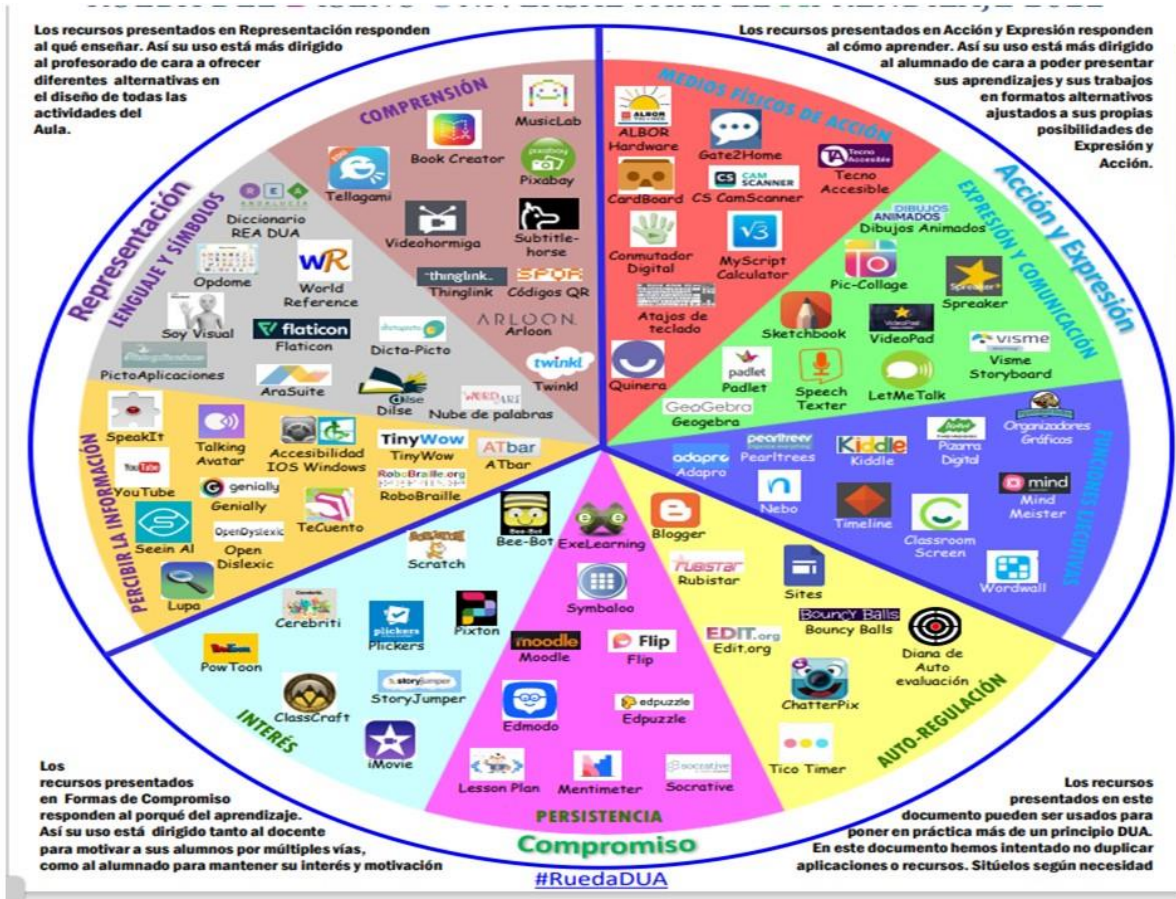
Los recursos presentados en Representación responden al qué enseñar. Así su uso está más dirigido al profesorado de cara a ofrecer diferentes alternativas en el diseño de todas las actividades del Aula.

Los recursos presentados en Acción y Expresión responden al cómo aprender. Así su uso está más dirigido al alumnado de cara a poder presentar sus aprendizajes y sus trabajos en formatos alternativos ajustados a sus propias posibilidades de Expresión y Acción.

Representación

LENGUAJE Y SÍMBOLOS

COMPRENSIÓN

MusicLab
Book Creator
Pixabay
Tellagami
Diccionario REA DUA
Videohormiga
Subtitle-horse
Opdome
World Reference
thinglink.
Thinglink
Códigos QR
Soy Visual
flaticon
Flaticon
Dicta-Picto
ARLOON
Arloon
PictoAplicaciones
AraSuite
Dilse
Nube de palabras
twinkl
Twinkl

PERCIBIR LA INFORMACIÓN

SpeakIt
Talking Avatar
Accesibilidad IOS Windows
TinyWow
TinyWow
ATbar
ATbar
YouTube
genially
Genially
RoboBraille.org
RoboBraille
Seein AI
OpenDyslexic
Open Dislexic
TeCuento
Lupa

MEDIOS FÍSICOS DE ACCIÓN

ALBOR Hardware
Gate2Home
Tecno Accesible
CardBoard
CS CamScanner
Conmutador Digital
MyScript Calculator
Atajos de teclado
Quinera

Acción y Expresión

EXPRESIÓN Y COMUNICACIÓN

DIBUJOS ANIMADOS
Dibujos Animados
Pic-Collage
Spreaker
Sketchbook
VideoPad
visme
Visme Storyboard
padlet
Padlet
Speech Texter
LetMeTalk
GeoGebra
Geogebra

FUNCIONES EJECUTIVAS

Organizadores Gráficos
adapro
Adapro
pearltrees
Pearltrees
Kiddle
Kiddle
Pizarra Digital
mind
Mind Meister
Nebo
Timeline
Classroom Screen
Wordwall

Compromiso

INTERÉS

Scratch
Bee-Bot
Cerebriti
Plickers
Pixton
PowToon
storyjumper
StoryJumper
ClassCraft
iMovie

PERSISTENCIA

ExeLearning
Symbaloo
moodle
Moodle
Flip
Flip
Edmodo
edpuzzle
Edpuzzle
Lesson Plan
Mentimeter
socrative
Socrative

AUTO-REGULACIÓN

Blogger
rubistar
Rubistar
Sites
EDIT.org
Edit.org
Bouncy Balls
Bouncy Balls
Diana de Auto evaluación
ChatterPix
Tico Timer

Los recursos presentados en Formas de Compromiso responden al porqué del aprendizaje. Así su uso está dirigido tanto al docente para motivar a sus alumnos por múltiples vías, como al alumnado para mantener su interés y motivación

Los recursos presentados en este documento pueden ser usados para poner en práctica más de un principio DUA. En este documento hemos intentado no duplicar aplicaciones o recursos. Sitúelos según necesidad

#RuedaDUA